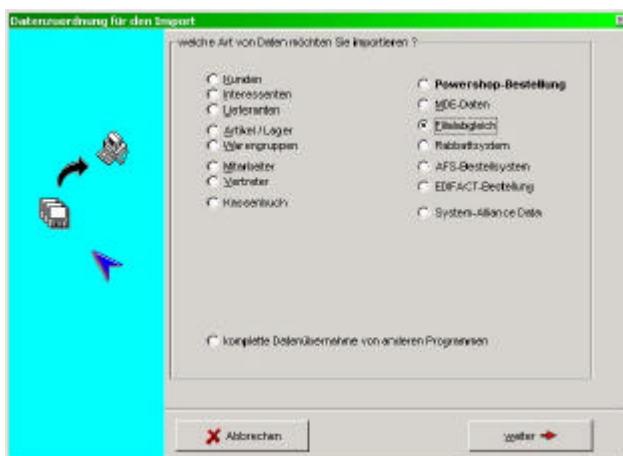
Datenzuordnung für den Import

welche Art von Daten möchten Sie importieren ?

Kunden
Interessenten
Lieferanten
Artikel / Lager
Warengruppen
Mitarbeiter
Vertreter
Kassenbuch

Powershop-Bestellung
MDE-Daten
Filialabgleich
Rabattsystem
AFS-Bestellsystem
EDIFACT-Bestellung
System-Alliance Data

komplette Datenübernahme von anderen Programmen

Abbrechen

weiter